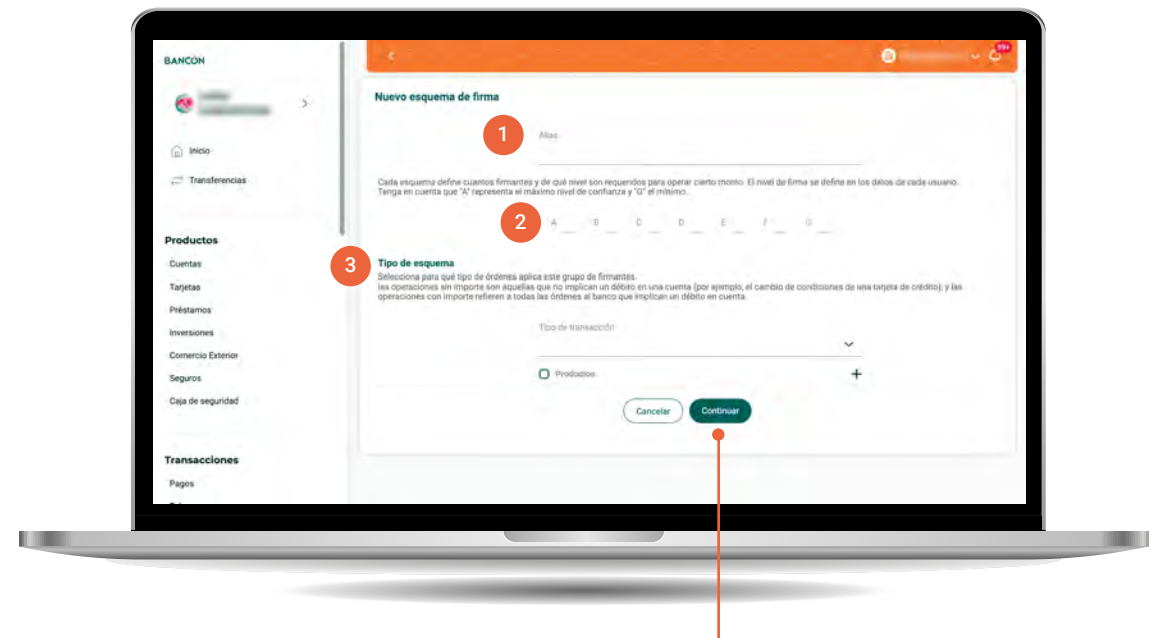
BANCON

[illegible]

Inicio

Transferencias

Productos

Cuentas

Tarjetas

Préstamos

Inversiones

Comercio Exterior

Seguros

Caja de seguridad

Transacciones

Pagos

99+

Nuevo esquema de firma

1

Alias

Cada esquema define cuantos firmantes y de qué nivel son requeridos para operar cierto monto. El nivel de firma se define en los datos de cada usuario. Tenga en cuenta que "A" representa el máximo nivel de confianza y "G" el mínimo.

2

A B C D E F G

3

Tipo de esquema

Selecciona para qué tipo de órdenes aplica este grupo de firmantes. las operaciones sin importe son aquellas que no implican un débito en una cuenta (por ejemplo, el cambio de condiciones de una tarjeta de crédito); y las operaciones con importe refieren a todas las órdenes al banco que implican un débito en cuenta.

Tipo de transacción

Productos

Cancelar

Continuar